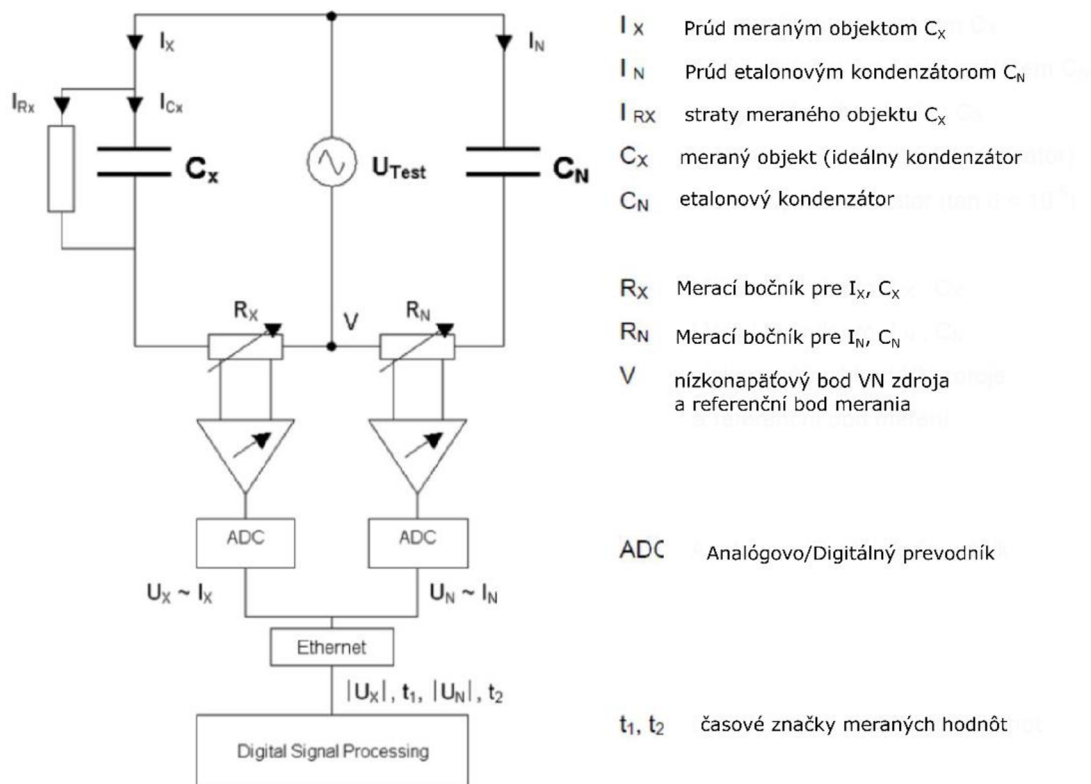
$I_X$

$I_{Rx}$

$I_{Cx}$

$C_x$

$U_{Test}$

$I_N$

$C_N$

$R_X$

V

$R_N$

ADC

ADC

$U_X \sim I_X$

$U_N \sim I_N$

Ethernet

$|U_X|$, $t_1$, $|U_N|$, $t_2$

Digital Signal Processing

$I_X$ Prúd meraným objektom $C_X$

$I_N$ Prúd etalonovým kondenzátorom $C_N$

$I_{RX}$ straty meraného objektu $C_X$

$C_X$ meraný objekt (ideálny kondenzátor

$C_N$ etalonový kondenzátor

$R_X$ Merací bočník pre $I_X$, $C_X$

$R_N$ Merací bočník pre $I_N$, $C_N$

V nízkonapäťový bod VN zdroja a referenční bod merania

ADC Analógovo/Digitálný prevodník

$t_1$, $t_2$ časové značky meraných hodnôt